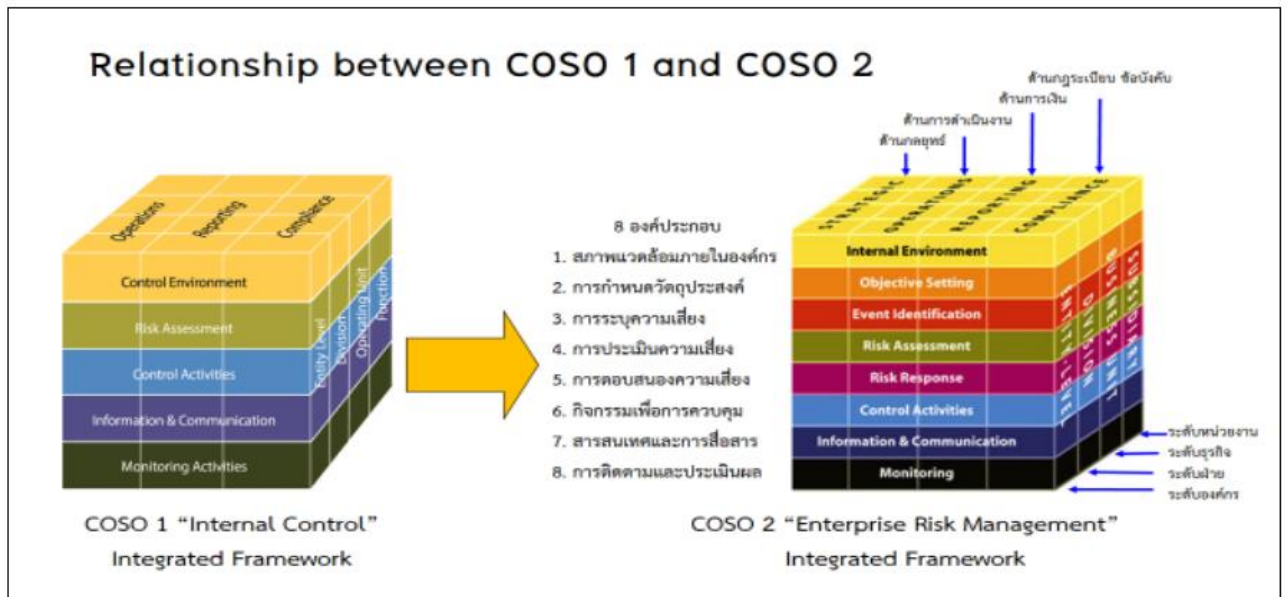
Relationship between COSO 1 and COSO 2

Operations
Reporting
Compliance
Control Environment
Risk Assessment
Control Activities
Information & Communication
Monitoring Activities
Entity Level
Division
Operating Unit
Function

COSO 1 "Internal Control"
Integrated Framework

8 องค์ประกอบ
1. สภาพแวดล้อมภายในองค์กร
2. การกำหนดวัตถุประสงค์
3. การระบุความเสี่ยง
4. การประเมินความเสี่ยง
5. การตอบสนองความเสี่ยง
6. กิจกรรมเพื่อการควบคุม
7. สารสนเทศและการสื่อสาร
8. การติดตามและประเมินผล

ด้านกฎระเบียบ ข้อบังคับ
ด้านการเงิน
ด้านการดำเนินงาน
ด้านกลยุทธ์

STRATEGIC
OPERATIONS
REPORTING
COMPLIANCE
Internal Environment
Objective Setting
Event Identification
Risk Assessment
Risk Response
Control Activities
Information & Communication
Monitoring
ENTITY-LEVEL
DIVISION
BUSINESS UNIT
SUBSIDIARY

ระดับหน่วยงาน
ระดับธุรกิจ
ระดับฝ่าย
ระดับองค์กร

COSO 2 "Enterprise Risk Management"
Integrated Framework